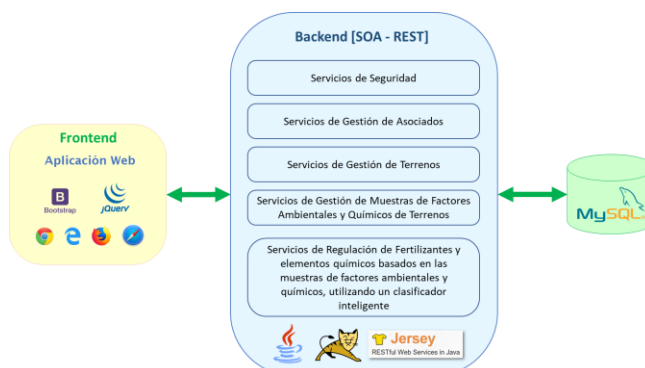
Frontend

Aplicación Web

B
Bootstrap

jQuery

Backend [SOA - REST]

Servicios de Seguridad

Servicios de Gestión de Asociados

Servicios de Gestión de Terrenos

Servicios de Gestión de Muestras de Factores Ambientales y Químicos de Terrenos

Servicios de Regulación de Fertilizantes y elementos químicos basados en las muestras de factores ambientales y químicos, utilizando un clasificador inteligente

Jersey
RESTful Web Services in Java

MySQL